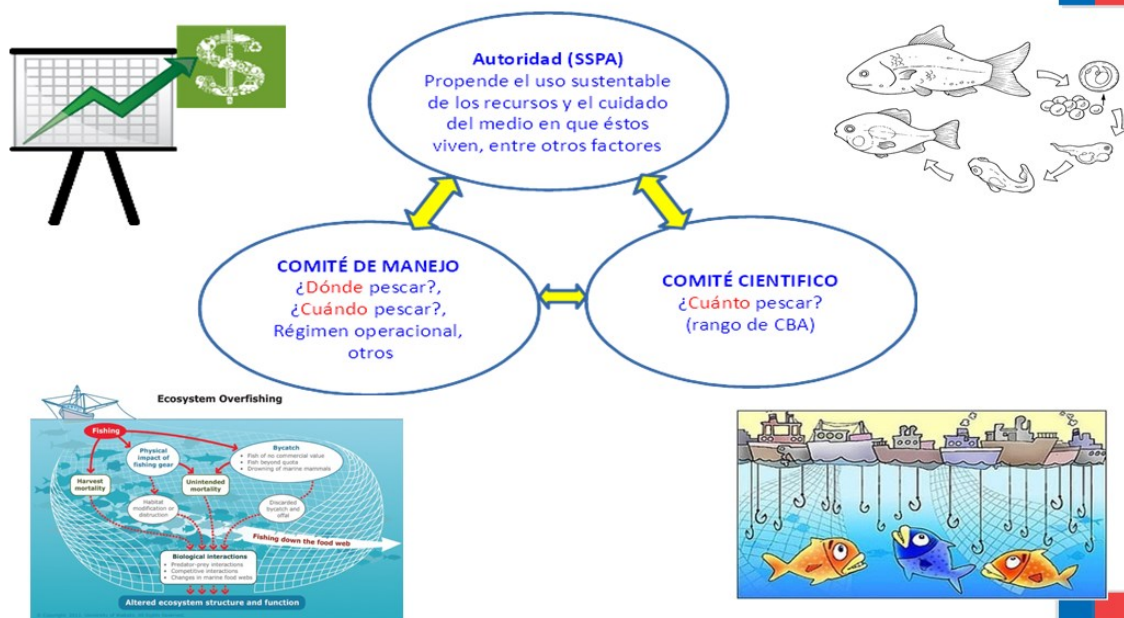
Autoridad (SSPA)
Propende el uso sustentable de los recursos y el cuidado del medio en que éstos viven, entre otros factores

COMITÉ DE MANEJO
¿Dónde pescar?, ¿Cuándo pescar?, Régimen operacional, otros

COMITÉ CIENTIFICO
¿Cuánto pescar? (rango de CBA)

Ecosystem Overfishing

Fishing

Physical impact of fishing gear

Bycatch
• Fish of no commercial value
• Fish beyond quota
• Drowning of marine mammals

Harvest mortality

Unintended mortality

Habitat modification or destruction

Discarded bycatch and offal

Fishing down the food web

Biological interactions
• Predator-prey interactions
• Competitive interactions
• Changes in marine food webs

Altered ecosystem structure and function

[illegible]